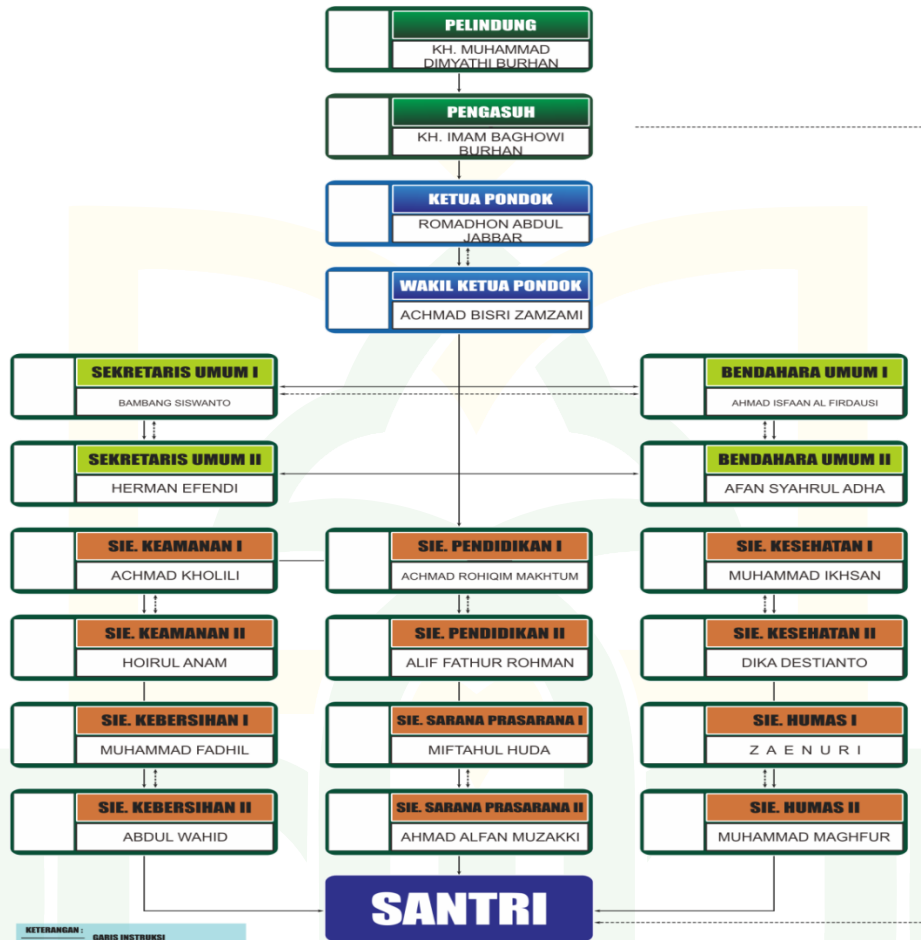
PELINDUNG
KH. MUHAMMAD DIMYATHI BURHAN

PENGASUH
KH. IMAM BAGHOWI BURHAN

KETUA PONDOK
ROMADHON ABDUL JABBAR

WAKIL KETUA PONDOK
ACHMAD BISRI ZAMZAMI

SEKRETARIS UMUM I
BAMBANG SISWANTO

BENDAHARA UMUM I
AHMAD ISFAAN AL FIRDAUSI

SEKRETARIS UMUM II
HERMAN EFENDI

BENDAHARA UMUM II
AFAN SYAHRUL ADHA

SIE. KEAMANAN I
ACHMAD KHOLILI

SIE. PENDIDIKAN I
ACHMAD ROHIQIM MAKHTUM

SIE. KESEHATAN I
MUHAMMAD IKHSAN

SIE. KEAMANAN II
HOIRUL ANAM

SIE. PENDIDIKAN II
ALIF FATHUR ROHMAN

SIE. KESEHATAN II
DIKA DESTIANTO

SIE. KEBERSIHAN I
MUHAMMAD FADHIL

SIE. SARANA PRASARANA I
MIFTAHUL HUDA

SIE. HUMAS I
ZAENURI

SIE. KEBERSIHAN II
ABDUL WAHID

SIE. SARANA PRASARANA II
AHMAD ALFAN MUZAKKI

SIE. HUMAS II
MUHAMMAD MAGHFUR

SANTRI

KETERANGAN :
GARIS INSTRUKSI